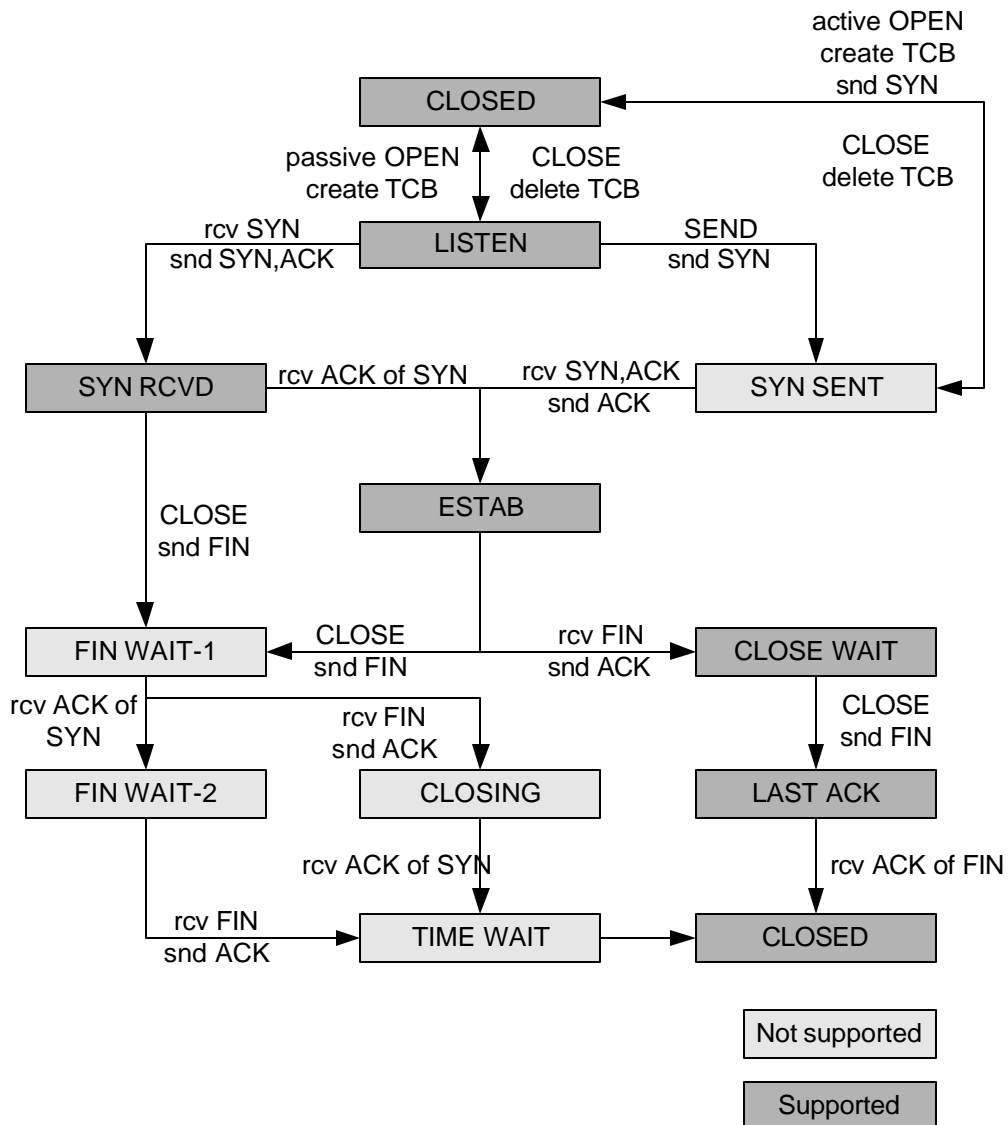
active OPEN
create TCB
snd SYN

CLOSED

passive OPEN
create TCB

CLOSE
delete TCB

CLOSE
delete TCB

rcv SYN
snd SYN,ACK

LISTEN

SEND
snd SYN

SYN RCVD

rcv ACK of SYN

rcv SYN,ACK
snd ACK

SYN SENT

ESTAB

CLOSE
snd FIN

FIN WAIT-1

CLOSE
snd FIN

rcv FIN
snd ACK

CLOSE WAIT

rcv ACK of
SYN

rcv FIN
snd ACK

CLOSE
snd FIN

FIN WAIT-2

CLOSING

LAST ACK

rcv ACK of SYN

rcv ACK of FIN

rcv FIN
snd ACK

TIME WAIT

CLOSED

Not supported

Supported